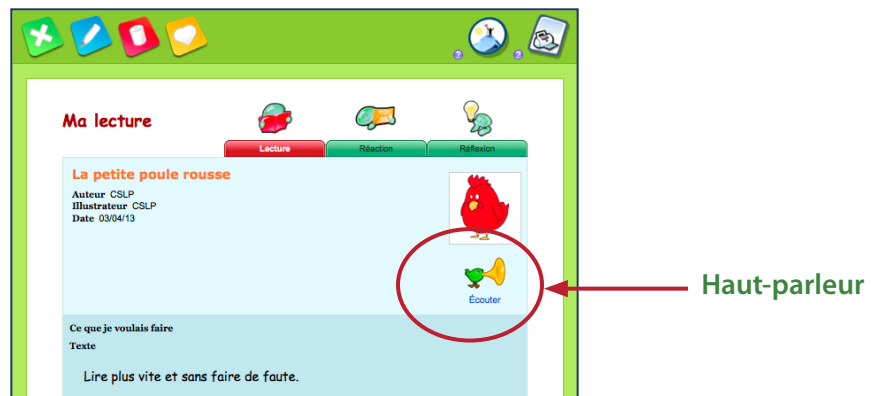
Ma lecture

Lecture | Réaction | Réflexion

La petite poule rousse

Auteur CSLP
Illustrateur CSLP
Date 03/04/13

Écouter

Haut-parleur

Ce que je voulais faire

Texte

Lire plus vite et sans faire de faute.